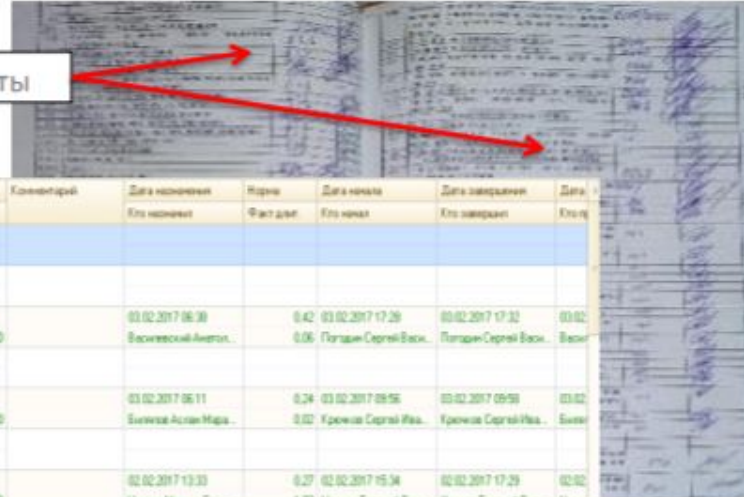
ты

| Комментарий | Дата назначения | Норма | Дата начала | Дата завершения | Дата |
|---|---|---|---|---|---|
| | Кто назначил | Факт длит. | Кто начал | Кто завершил | Кто п |
| | | | | | |
| | 03.02.2017 06:38 | 0,42 | 03.02.2017 17:29 | 03.02.2017 17:32 | 03.02 |
| | Василевский Анатол... | 0,06 | Погодин Сергей Вас... | Погодин Сергей Вас... | Васи |
| | 03.02.2017 06:11 | 0,24 | 03.02.2017 09:56 | 03.02.2017 09:58 | 03.02 |
| | Билялов Аслан Мара... | 0,02 | Крюков Сергей Ива... | Крюков Сергей Ива... | Биля |
| | 02.02.2017 13:33 | 0,27 | 02.02.2017 15:34 | 02.02.2017 17:29 | 02.02 |